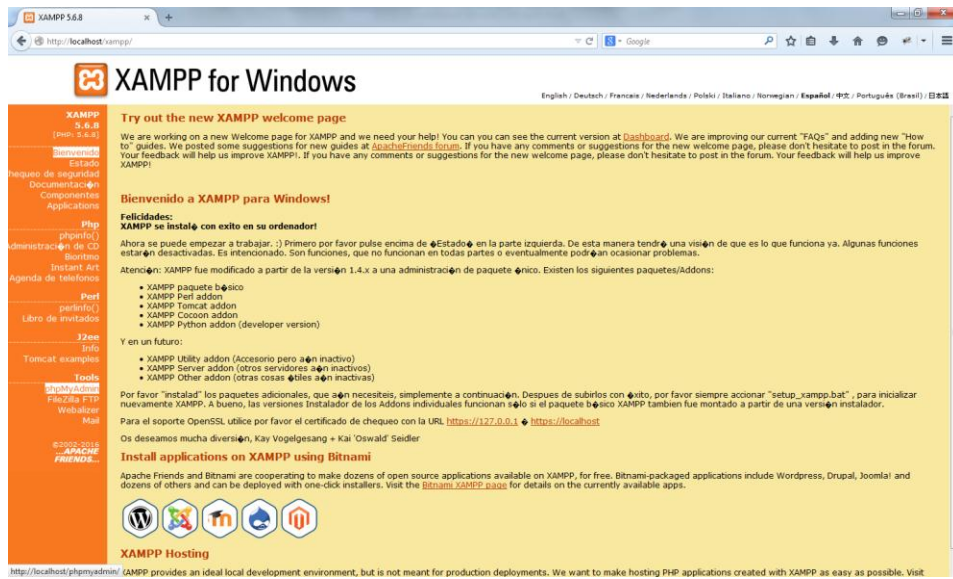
XAMPP 5.6.8

http://localhost/xampp/

Google

XAMPP for Windows

English / Deutsch / Francais / Nederlands / Polski / Italiano / Norwegian / Español / 中文 / Português (Brasil) / 日本語

XAMPP
5.6.8
[PHP: 5.6.8]

Bienvenido
Estado
hequeo de seguridad
Documentaci◆n
Componentes
Applications

Php
phpinfo()
Administraci◆n de CD
Bioritmo
Instant Art
Agenda de telefonos

Perl
perlinfo()
Libro de invitados

J2ee
Info
Tomcat examples

Tools
phpMyAdmin
FileZilla FTP
Webalizer
Mail

©2002-2015
...APACHE FRIENDS...

Try out the new XAMPP welcome page

We are working on a new Welcome page for XAMPP and we need your help! You can you can see the current version at Dashboard. We are improving our current "FAQs" and adding new "How to" guides. We posted some suggestions for new guides at ApacheFriends forum. If you have any comments or suggestions for the new welcome page, please don't hesitate to post in the forum. Your feedback will help us improve XAMPP!. If you have any comments or suggestions for the new welcome page, please don't hesitate to post in the forum. Your feedback will help us improve XAMPP!

Bienvenido a XAMPP para Windows!

Felicidades:
XAMPP se instal◆ con exito en su ordenador!

Ahora se puede empezar a trabajar. :) Primero por favor pulse encima de ◆Estado◆ en la parte izquierda. De esta manera tendr◆ una visi◆n de que es lo que funciona ya. Algunas funciones estar◆n desactivadas. Es intencionado. Son funciones, que no funcionan en todas partes o eventualmente podr◆an ocasionar problemas.

Atenci◆n: XAMPP fue modificado a partir de la versi◆n 1.4.x a una administraci◆n de paquete ◆nico. Existen los siguientes paquetes/Addons:

• XAMPP paquete b◆sico
• XAMPP Perl addon
• XAMPP Tomcat addon
• XAMPP Cocoon addon
• XAMPP Python addon (developer version)

Y en un futuro:

• XAMPP Utility addon (Accesorio pero a◆n inactivo)
• XAMPP Server addon (otros servidores a◆n inactivos)
• XAMPP Other addon (otras cosas ◆tiles a◆n inactivas)

Por favor "instalad" los paquetes adicionales, que a◆n necesiteis, simplemente a continuaci◆n. Despues de subirlos con ◆xito, por favor siempre accionar "setup_xampp.bat" , para inicializar nuevamente XAMPP. A bueno, las versiones Instalador de los Addons individuales funcionan s◆lo si el paquete b◆sico XAMPP tambien fue montado a partir de una versi◆n instalador.

Para el soporte OpenSSL utilice por favor el certificado de chequeo con la URL https://127.0.0.1 ◆ https://localhost

Os deseamos mucha diversi◆n, Kay Vogelgesang + Kai 'Oswald' Seidler

Install applications on XAMPP using Bitnami

Apache Friends and Bitnami are cooperating to make dozens of open source applications available on XAMPP, for free. Bitnami-packaged applications include Wordpress, Drupal, Joomla! and dozens of others and can be deployed with one-click installers. Visit the Bitnami XAMPP page for details on the currently available apps.

XAMPP Hosting

http://localhost/phpmyadmin/ (AMPP provides an ideal local development environment, but is not meant for production deployments. We want to make hosting PHP applications created with XAMPP as easy as possible. Visit